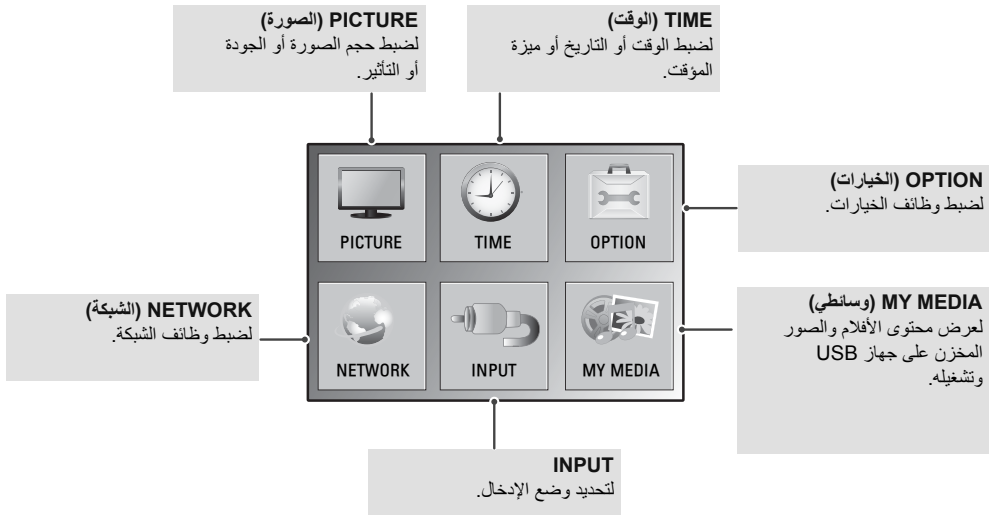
PICTURE (الصورة)
لضبط حجم الصورة أو الجودة أو التأثير.

TIME (الوقت)
لضبط الوقت أو التاريخ أو ميزة المؤقت.

OPTION (الخيارات)
لضبط وظائف الخيارات.

PICTURE

TIME

OPTION

NETWORK (الشبكة)
لضبط وظائف الشبكة.

NETWORK

INPUT

MY MEDIA

MY MEDIA (وسائطي)
لعرض محتوى الأفلام والصور المخزن على جهاز USB وتشغيله.

INPUT
لتحديد وضع الإدخال.